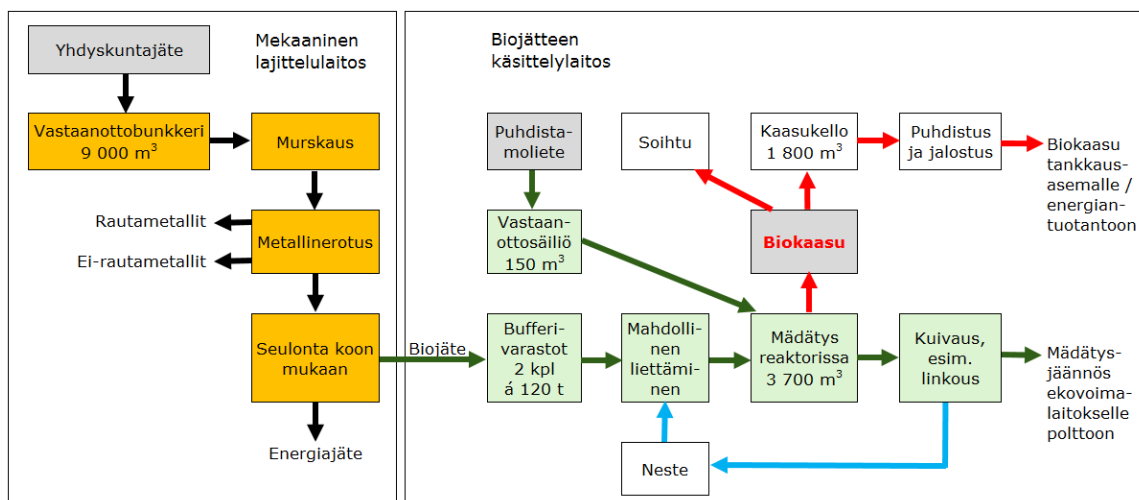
Yhdyskuntajäte

Mekaaninen lajittelulaitos

Vastaanottobunkkeri 9 000 $m^3$

Murskaus

Rautametallit

Metallinerotus

Ei-rautametallit

Seulonta koon mukaan

Energiajäte

Biojäte

Biojätteen käsittelylaitos

Puhdistamoliete

Vastaanottosäiliö 150 $m^3$

Soihtu

Kaasukello 1 800 $m^3$

Puhdistus ja jalostus

Biokaasu tankkausasemalle / energiantuotantoon

Biokaasu

Bufferivarastot 2 kpl á 120 t

Mahdollinen liettäminen

Mädätys reaktorissa 3 700 $m^3$

Kuivaus, esim. linkous

Mädätysjäännös ekovoimalaitokselle polttoon

Neste